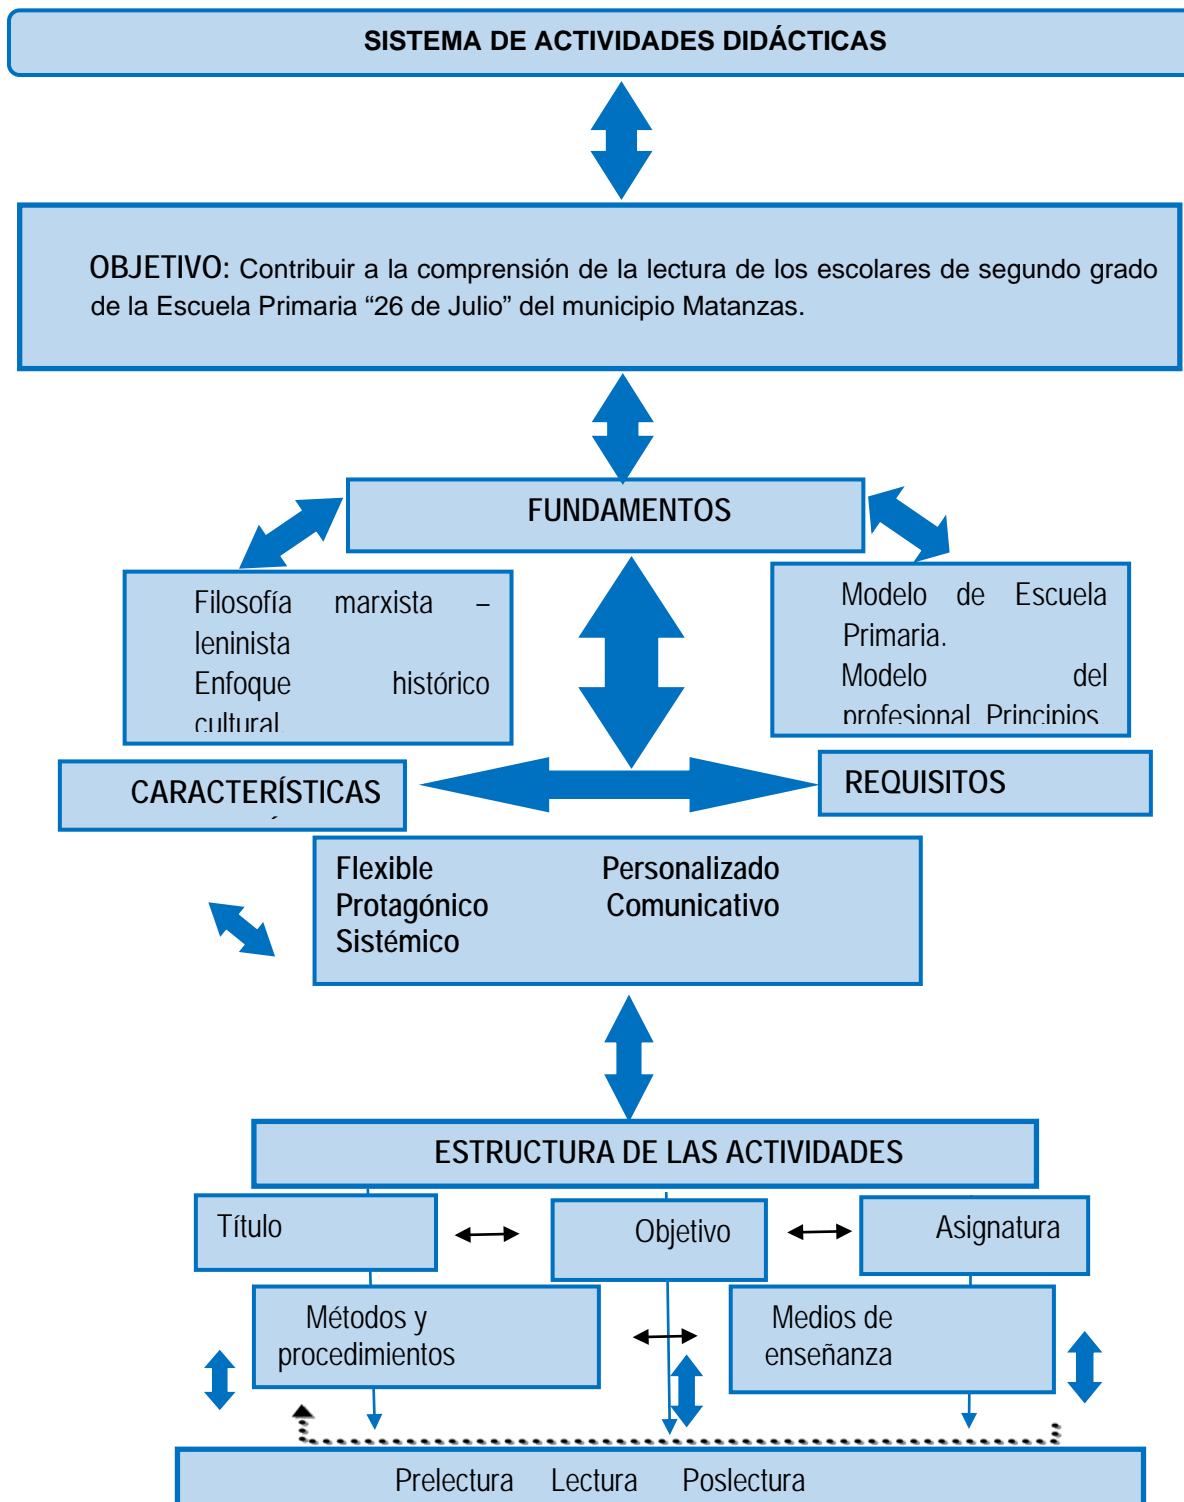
SISTEMA DE ACTIVIDADES DIDÁCTICAS

OBJETIVO: Contribuir a la comprensión de la lectura de los escolares de segundo grado de la Escuela Primaria “26 de Julio” del municipio Matanzas.

FUNDAMENTOS

Filosofía marxista – leninista
Enfoque histórico cultural

Modelo de Escuela Primaria.
Modelo del profesional. Principios

CARACTERÍSTICAS

REQUISITOS

Flexible
Protagónico
Sistémico

Personalizado
Comunicativo

ESTRUCTURA DE LAS ACTIVIDADES

Título

Objetivo

Asignatura

Métodos y procedimientos

Medios de enseñanza

Prelectura Lectura Poslectura